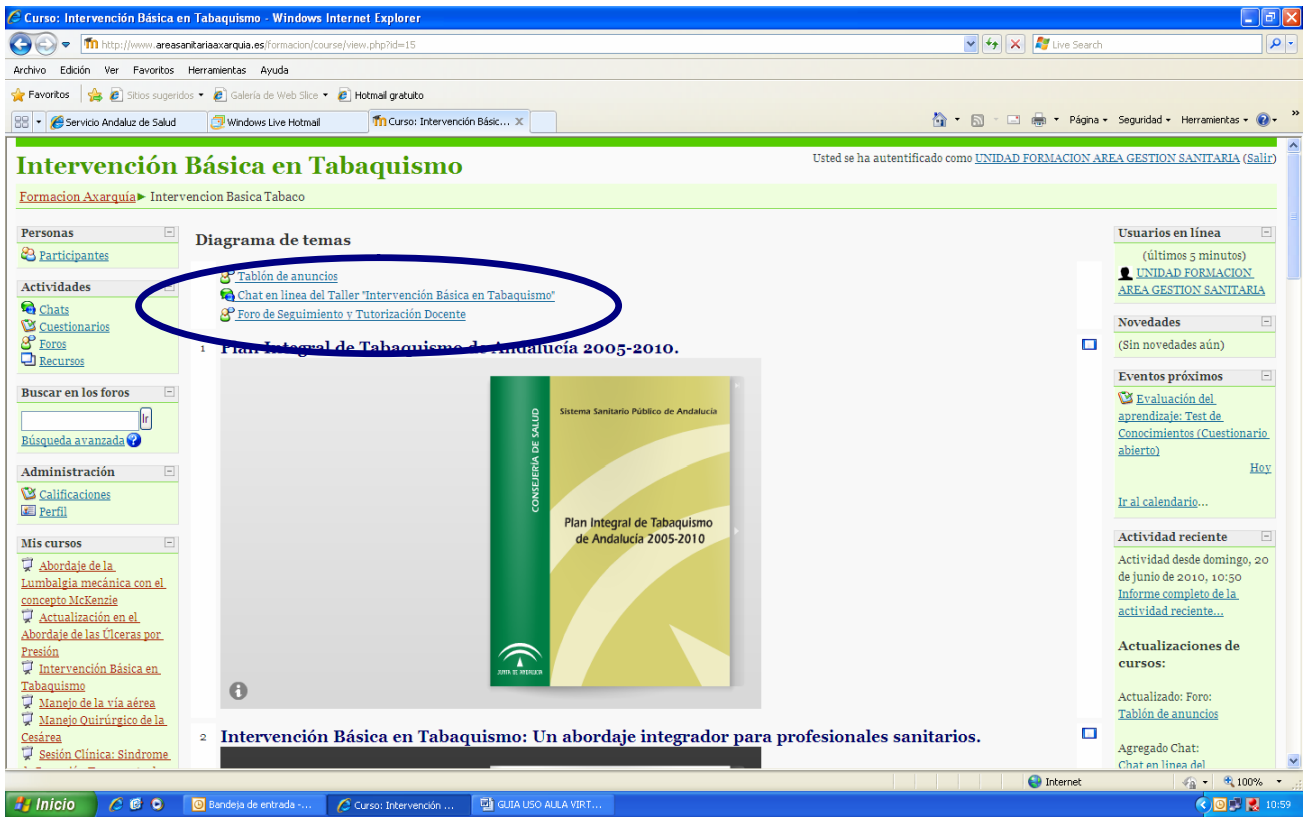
Curso: Intervención Básica en Tabaquismo - Windows Internet Explorer

http://www.areasanitariaaxarquia.es/formacion/course/view.php?id=15

Live Search

Archivo Edición Ver Favoritos Herramientas Ayuda

Favoritos Sitios sugeridos Galería de Web Slice Hotmail gratuito

Servicio Andaluz de Salud Windows Live Hotmail Curso: Intervención Básic...

Página Seguridad Herramientas

Intervención Básica en Tabaquismo

Usted se ha autentificado como UNIDAD FORMACION AREA GESTION SANITARIA (Salir)

Formacion Axarquía ► Intervencion Basica Tabaco

Personas
Participantes

Actividades
Chats
Cuestionarios
Foros
Recursos

Buscar en los foros
Ir
Búsqueda avanzada

Administración
Calificaciones
Perfil

Mis cursos
Abordaje de la Lumbalgia mecánica con el concepto McKenzie
Actualización en el Abordaje de las Úlceras por Presión
Intervención Básica en Tabaquismo
Manejo de la vía aérea
Manejo Quirúrgico de la Cesárea
Sesión Clínica: Síndrome

Diagrama de temas

Tablón de anuncios
Chat en linea del Taller "Intervención Básica en Tabaquismo"
Foro de Seguimiento y Tutorización Docente

1 Plan Integral de Tabaquismo de Andalucía 2005-2010.

CONSEJERÍA DE SALUD
Sistema Sanitario Público de Andalucía
Plan Integral de Tabaquismo de Andalucía 2005-2010
JUNTA DE ANDALUCIA

2 Intervención Básica en Tabaquismo: Un abordaje integrador para profesionales sanitarios.

Usuarios en línea
(últimos 5 minutos)
UNIDAD FORMACION AREA GESTION SANITARIA

Novedades
(Sin novedades aún)

Eventos próximos
Evaluación del aprendizaje: Test de Conocimientos (Cuestionario abierto)
Hoy
Ir al calendario...

Actividad reciente
Actividad desde domingo, 20 de junio de 2010, 10:50
Informe completo de la actividad reciente...

Actualizaciones de cursos:

Actualizado: Foro:
Tablón de anuncios

Agregado Chat:
Chat en línea del

Internet 100%

Inicio Bandeja de entrada -... Curso: Intervención ... GUIA USO AULA VIRT... 10:59